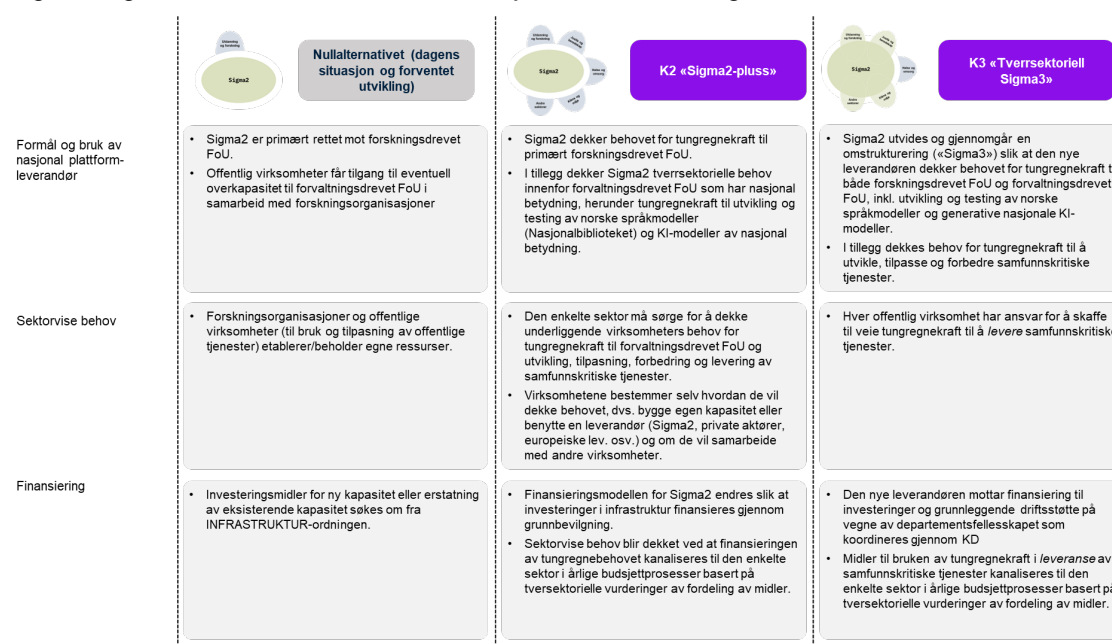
Utdanning og forskning

Sigma2

Nullalternativet (dagens situasjon og forventet utvikling)

Sigma2

K2 «Sigma2-pluss»

Sigma2

K3 «Tverrsektoriell Sigma3»

Formål og bruk av nasjonal plattform-leverandør

- Sigma2 er primært rettet mot forskningsdrevet FoU.
- Offentlig virksomheter får tilgang til eventuell overkapasitet til forvaltningsdrevet FoU i samarbeid med forskningorganisasjoner

- Sigma2 dekker behovet for tungregnekraft til primært forskningsdrevet FoU.
- I tillegg dekker Sigma2 tverrsektorielle behov innenfor forvaltningsdrevet FoU som har nasjonal betydning, herunder tungregnekraft til utvikling og testing av norske språkmodeller (Nasjonalbiblioteket) og KI-modeller av nasjonal betydning.

- Sigma2 utvides og gjennomgår en omstrukturering («Sigma3») slik at den nye leverandøren dekker behovet for tungregnekraft t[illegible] både forskningsdrevet FoU og forvaltningsdrevet FoU, inkl. utvikling og testing av norske språkmodeller og generative nasjonale KI-modeller.
- I tillegg dekkes behov for tungregnekraft til å utvikle, tilpasse og forbedre samfunnskritiske tjenester.

Sektorvise behov

- Forskningsorganisasjoner og offentlige virksomheter (til bruk og tilpasning av offentlige tjenester) etablerer/beholder egne ressurser.

- Den enkelte sektor må sørge for å dekke underliggende virksomheters behov for tungregnekraft til forvaltningsdrevet FoU og utvikling, tilpasning, forbedring og levering av samfunnskritiske tjenester.
- Virksomhetene bestemmer selv hvordan de vil dekke behovet, dvs. bygge egen kapasitet eller benytte en leverandør (Sigma2, private aktører, europeiske lev. osv.) og om de vil samarbeide med andre virksomheter.

- Hver offentlig virksomhet har ansvar for å skaffe til veie tungregnekraft til å *levere* samfunnskritisk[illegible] tjenester.

Finansiering

- Investeringsmidler for ny kapasitet eller erstatning av eksisterende kapasitet søkes om fra INFRASTRUKTUR-ordningen.

- Finansieringsmodellen for Sigma2 endres slik at investeringer i infrastruktur finansieres gjennom grunnbevilgning.
- Sektorvise behov blir dekket ved at finansieringen av tungregnebehovet kanaliseres til den enkelte sektor i årlige budsjettprosesser basert på tversektorielle vurderinger av fordeling av midler.

- Den nye leverandøren mottar finansiering til investeringer og grunnleggende driftsstøtte på vegne av departementsfellesskapet som koordineres gjennom KD
- Midler til bruken av tungregnekraft i *leveranse* av samfunnskritiske tjenester kanaliseres til den enkelte sektor i årlige budsjettprosesser basert p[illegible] tversektorielle vurderinger av fordeling av midler.